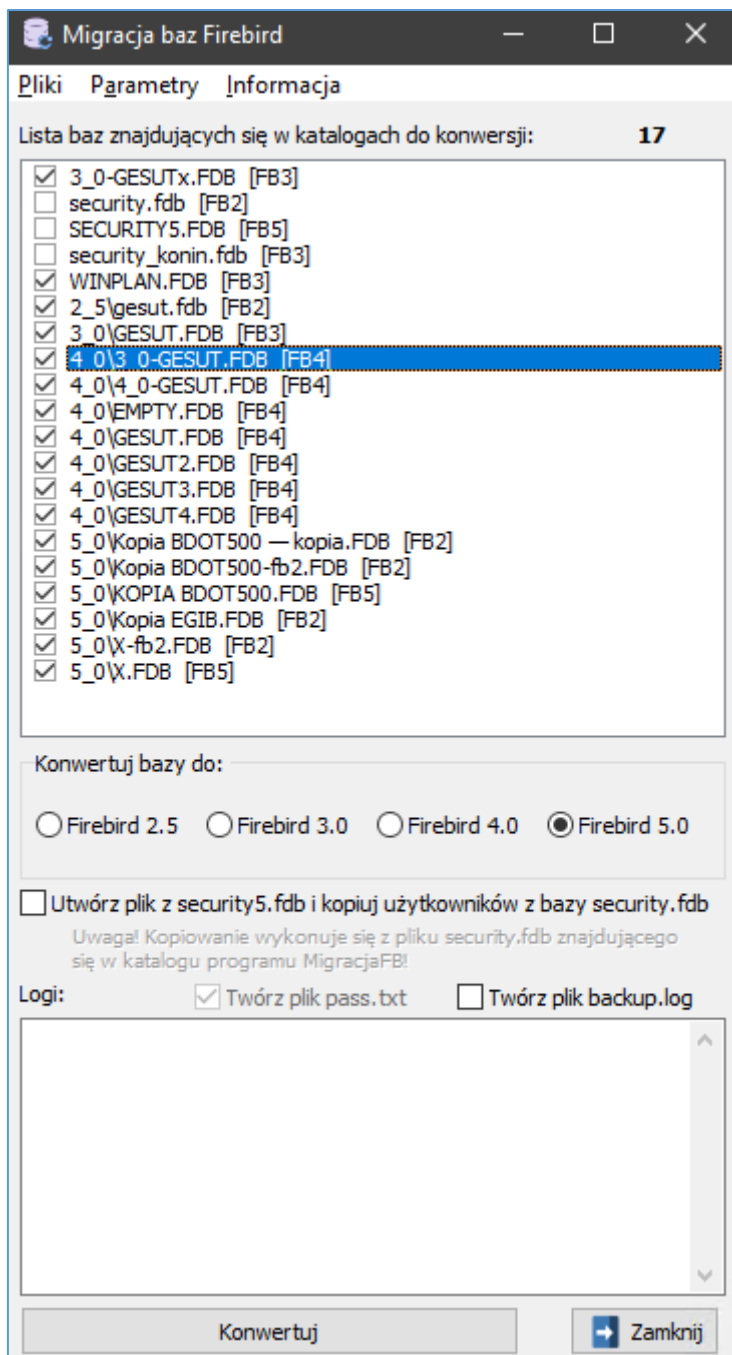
Migracja baz Firebird

Pliki Parametry Informacja

Lista baz znajdujących się w katalogach do konwersji: 17

3_0-GESUTx.FDB [FB3]
security.fdb [FB2]
SECURITY5.FDB [FB5]
security_konin.fdb [FB3]
WINPLAN.FDB [FB3]
2_5\gesut.fdb [FB2]
3_0\GESUT.FDB [FB3]
4_0\3_0-GESUT.FDB [FB4]
4_0\4_0-GESUT.FDB [FB4]
4_0\EMPTY.FDB [FB4]
4_0\GESUT.FDB [FB4]
4_0\GESUT2.FDB [FB4]
4_0\GESUT3.FDB [FB4]
4_0\GESUT4.FDB [FB4]
5_0\Kopia BDOT500 — kopia.FDB [FB2]
5_0\Kopia BDOT500-fb2.FDB [FB2]
5_0\KOPIA BDOT500.FDB [FB5]
5_0\Kopia EGIB.FDB [FB2]
5_0\X-fb2.FDB [FB2]
5_0\X.FDB [FB5]

Konwertuj bazy do:

Firebird 2.5 Firebird 3.0 Firebird 4.0 Firebird 5.0

Utwórz plik z security5.fdb i kopiuj użytkowników z bazy security.fdb

Uwaga! Kopiowanie wykonuje się z pliku security.fdb znajdującego się w katalogu programu MigracjaFB!

Logi: Twórz plik pass.txt Twórz plik backup.log

Konwertuj Zamknij